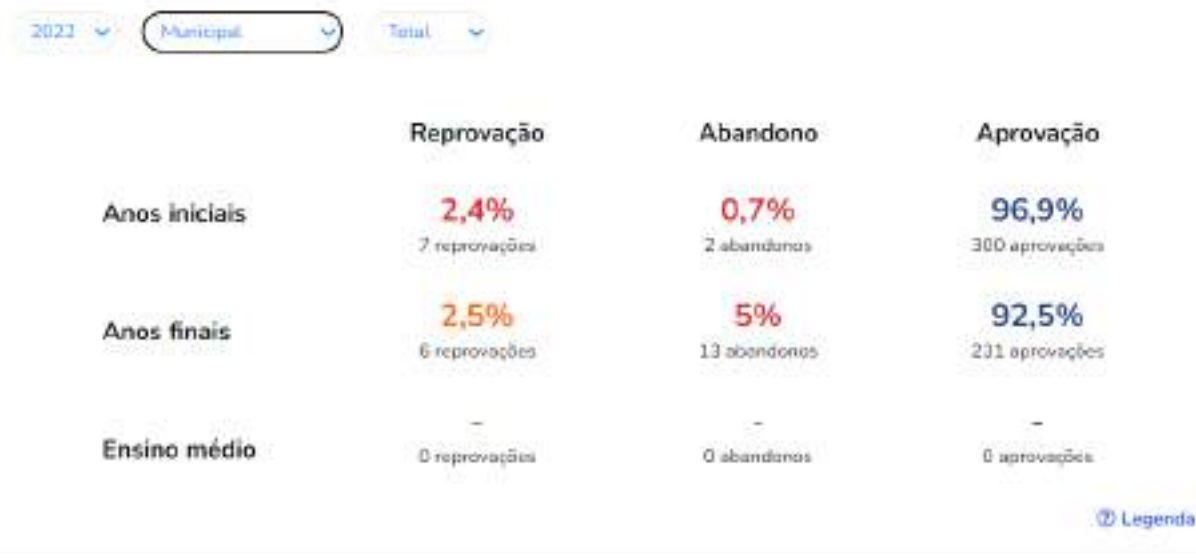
2022 Municipal Total

| | Reprovação | Abandono | Aprovação |
|---|---|---|---|
| Anos iniciais | 2,4% 7 reprovações | 0,7% 2 abandonos | 96,9% 300 aprovações |
| Anos finais | 2,5% 6 reprovações | 5% 13 abandonos | 92,5% 231 aprovações |
| Ensino médio | - 0 reprovações | - 0 abandonos | - 0 aprovações |

Legenda